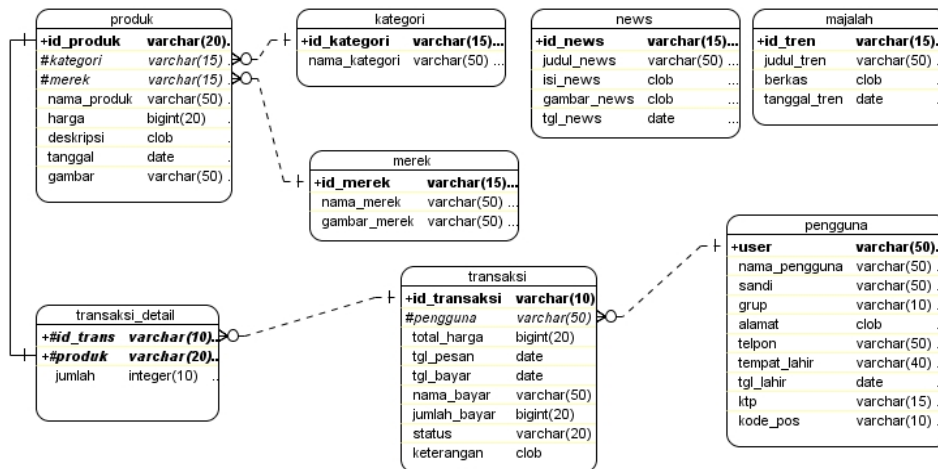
produk

| +id_produk | varchar(20). |
|---|---|
| #kategori | varchar(15) |
| #merek | varchar(15) |
| nama_produk | varchar(50) . |
| harga | bigint(20) |
| deskripsi | clob |
| tanggal | date |
| gambar | varchar(50) . |

kategori

| +id_kategori | varchar(15)... |
|---|---|
| nama_kategori | varchar(50) ... |

news

| +id_news | varchar(15)... |
|---|---|
| judul_news | varchar(50) ... |
| isi_news | clob ... |
| gambar_news | clob ... |
| tgl_news | date ... |

majalah

| +id_tren | varchar(15). |
|---|---|
| judul_tren | varchar(50) . |
| berkas | clob . |
| tanggal_tren | date . |

merek

| +id_merek | varchar(15)... |
|---|---|
| nama_merek | varchar(50) ... |
| gambar_merek | varchar(50) ... |

pengguna

| +user | varchar(50). |
|---|---|
| nama_pengguna | varchar(50) . |
| sandi | varchar(50) . |
| grup | varchar(10) . |
| alamat | clob . |
| telpon | varchar(50) . |
| tempat_lahir | varchar(40) . |
| tgl_lahir | date . |
| ktp | varchar(15) . |
| kode_pos | varchar(10) . |

transaksi

| +id_transaksi | varchar(10) |
|---|---|
| #pengguna | varchar(50) |
| total_harga | bigint(20) |
| tgl_pesan | date |
| tgl_bayar | date |
| nama_bayar | varchar(50) |
| jumlah_bayar | bigint(20) |
| status | varchar(20) |
| keterangan | clob |

transaksi_detail

| +#id_trans | varchar(10).. |
|---|---|
| +#produk | varchar(20).. |
| jumlah | integer(10) . |